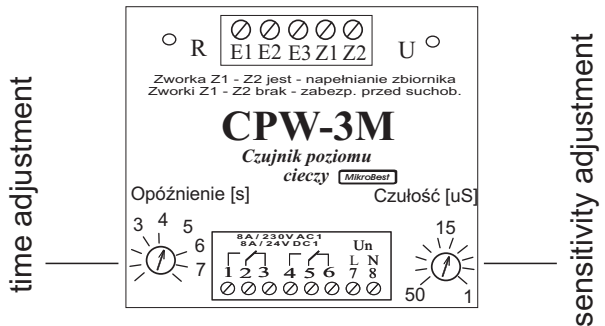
time adjustment

R

E1 E2 E3 Z1 Z2

U

Zworka Z1 - Z2 jest - napełnianie zbiornika
Zworki Z1 - Z2 brak - zabezp. przed suchob.

CPW-3M

Czujnik poziomu cieczy

MikroBest

Opóźnienie [s]

3 4 5 6 7

Czułość [uS]

15 50 1

8A/230VAC1
8A/24VDC1

Un
L N

1 2 3 4 5 6 7 8

sensitivity adjustment